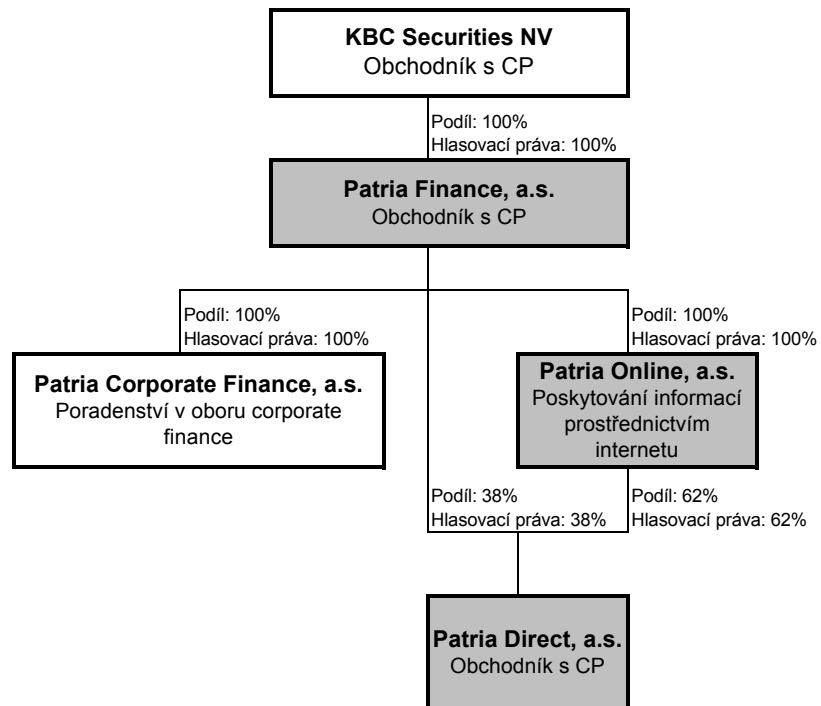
**KBC Securities NV**
Obchodník s CP

Podíl: 100%
Hlasovací práva: 100%

**Patria Finance, a.s.**
Obchodník s CP

Podíl: 100%
Hlasovací práva: 100%

**Patria Corporate Finance, a.s.**
Poradenství v oboru corporate finance

Podíl: 100%
Hlasovací práva: 100%

**Patria Online, a.s.**
Poskytování informací prostřednictvím internetu

Podíl: 38%
Hlasovací práva: 38%

Podíl: 62%
Hlasovací práva: 62%

**Patria Direct, a.s.**
Obchodník s CP